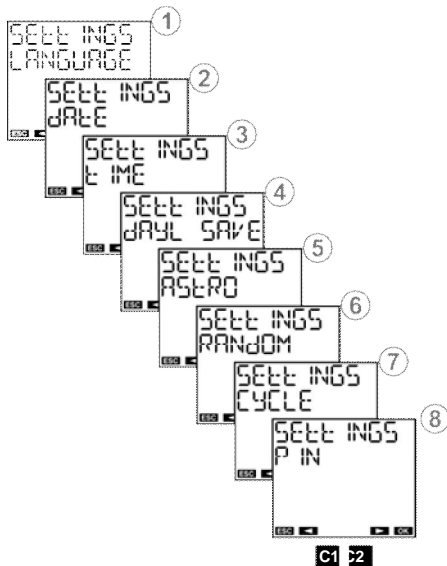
1
SEtt INGS
LANGUAGE
ESC

2
SEtt INGS
dAtE
ESC

3
SEtt INGS
t IME
ESC

4
SEtt INGS
dAYL SAVE
ESC

5
SEtt INGS
ASTRO
ESC

6
SEtt INGS
RANdOM
ESC

7
SEtt INGS
CYCLE
ESC

8
SEtt INGS
P IN
ESC ◄ ► OK

C1 C2